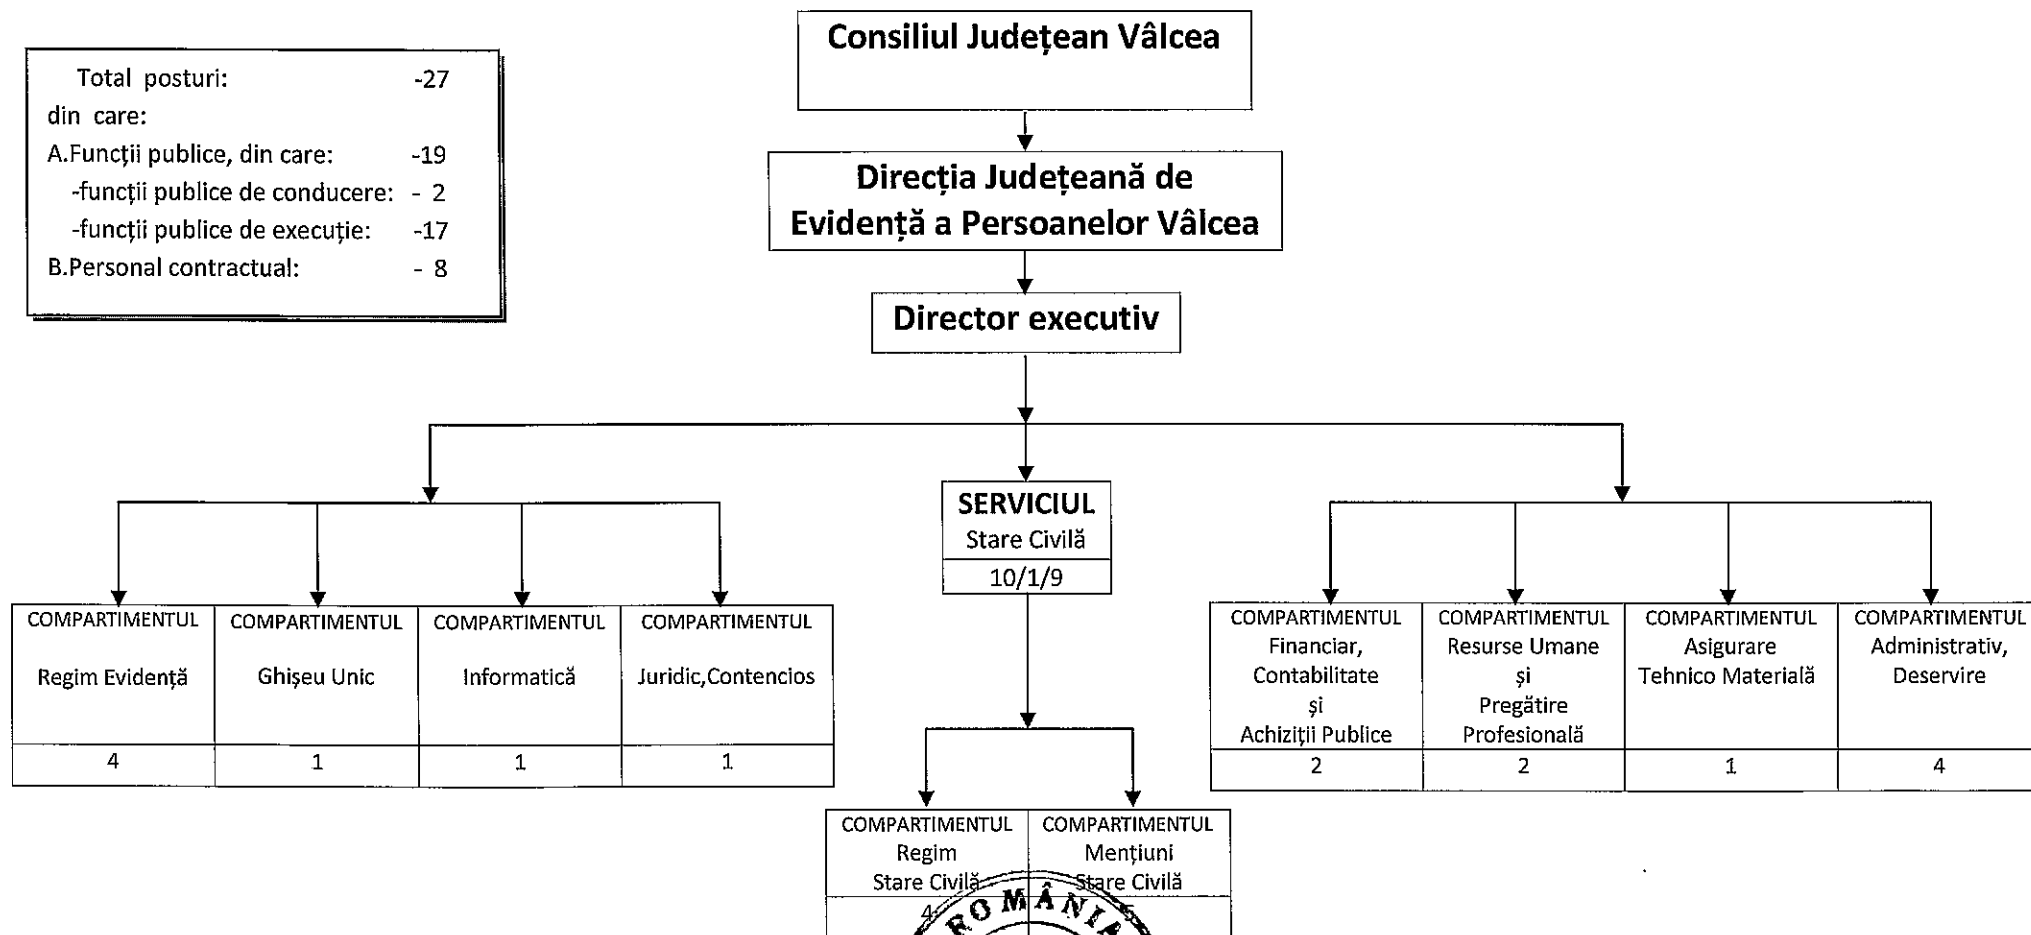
Total posturi: -27
din care:
A.Funcții publice, din care: -19
-funcții publice de conducere: - 2
-funcții publice de execuție: -17
B.Personal contractual: - 8

Consiliul Județean Vâlcea

Direcția Județeană de Evidență a Persoanelor Vâlcea

Director executiv

SERVICIUL
Stare Civilă
10/1/9

| COMPARTIMENTUL Regim Evidență | COMPARTIMENTUL Ghișeu Unic | COMPARTIMENTUL Informatică | COMPARTIMENTUL Juridic,Contencios |
|---|---|---|---|
| 4 | 1 | 1 | 1 |

| COMPARTIMENTUL Financiar, Contabilitate și Achiziții Publice | COMPARTIMENTUL Resurse Umane și Pregătire Profesională | COMPARTIMENTUL Asigurare Tehnico Materială | COMPARTIMENTUL Administrativ, Deservire |
|---|---|---|---|
| 2 | 2 | 1 | 4 |

| COMPARTIMENTUL Regim Stare Civilă | COMPARTIMENTUL Mențiuni Stare Civilă |
|---|---|
| 4 | 5 |

ROMÂNIA